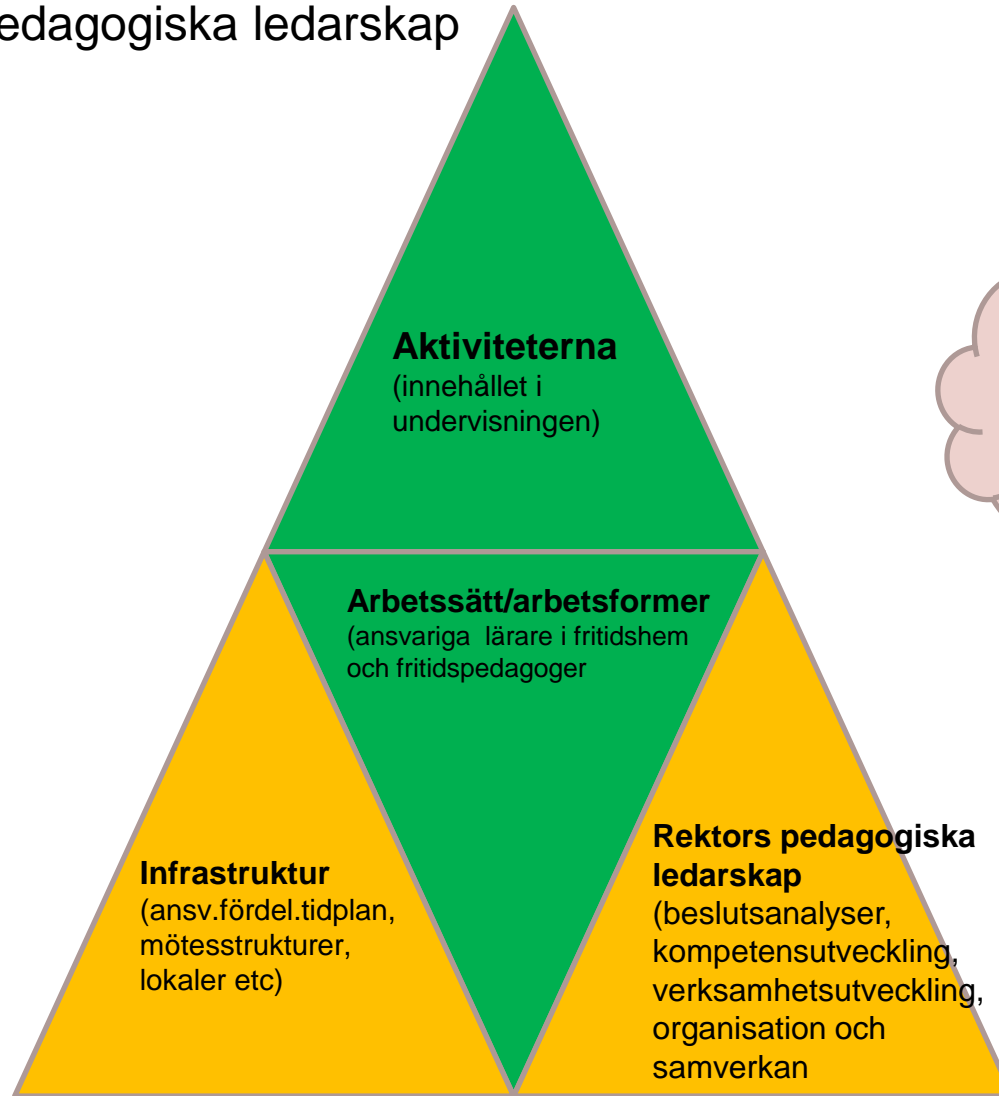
edagogiska ledarskap

**Aktiviteterna**
(innehållet i undervisningen)

**Arbetssätt/arbetsformer**
(ansvariga lärare i fritidshem och fritidspedagoger

**Infrastruktur**
(ansv.fördel.tidplan, mötesstrukturer, lokaler etc)

**Rektors pedagogiska ledarskap**
(beslutsanalyser, kompetensutveckling, verksamhetsutveckling, organisation och samverkan